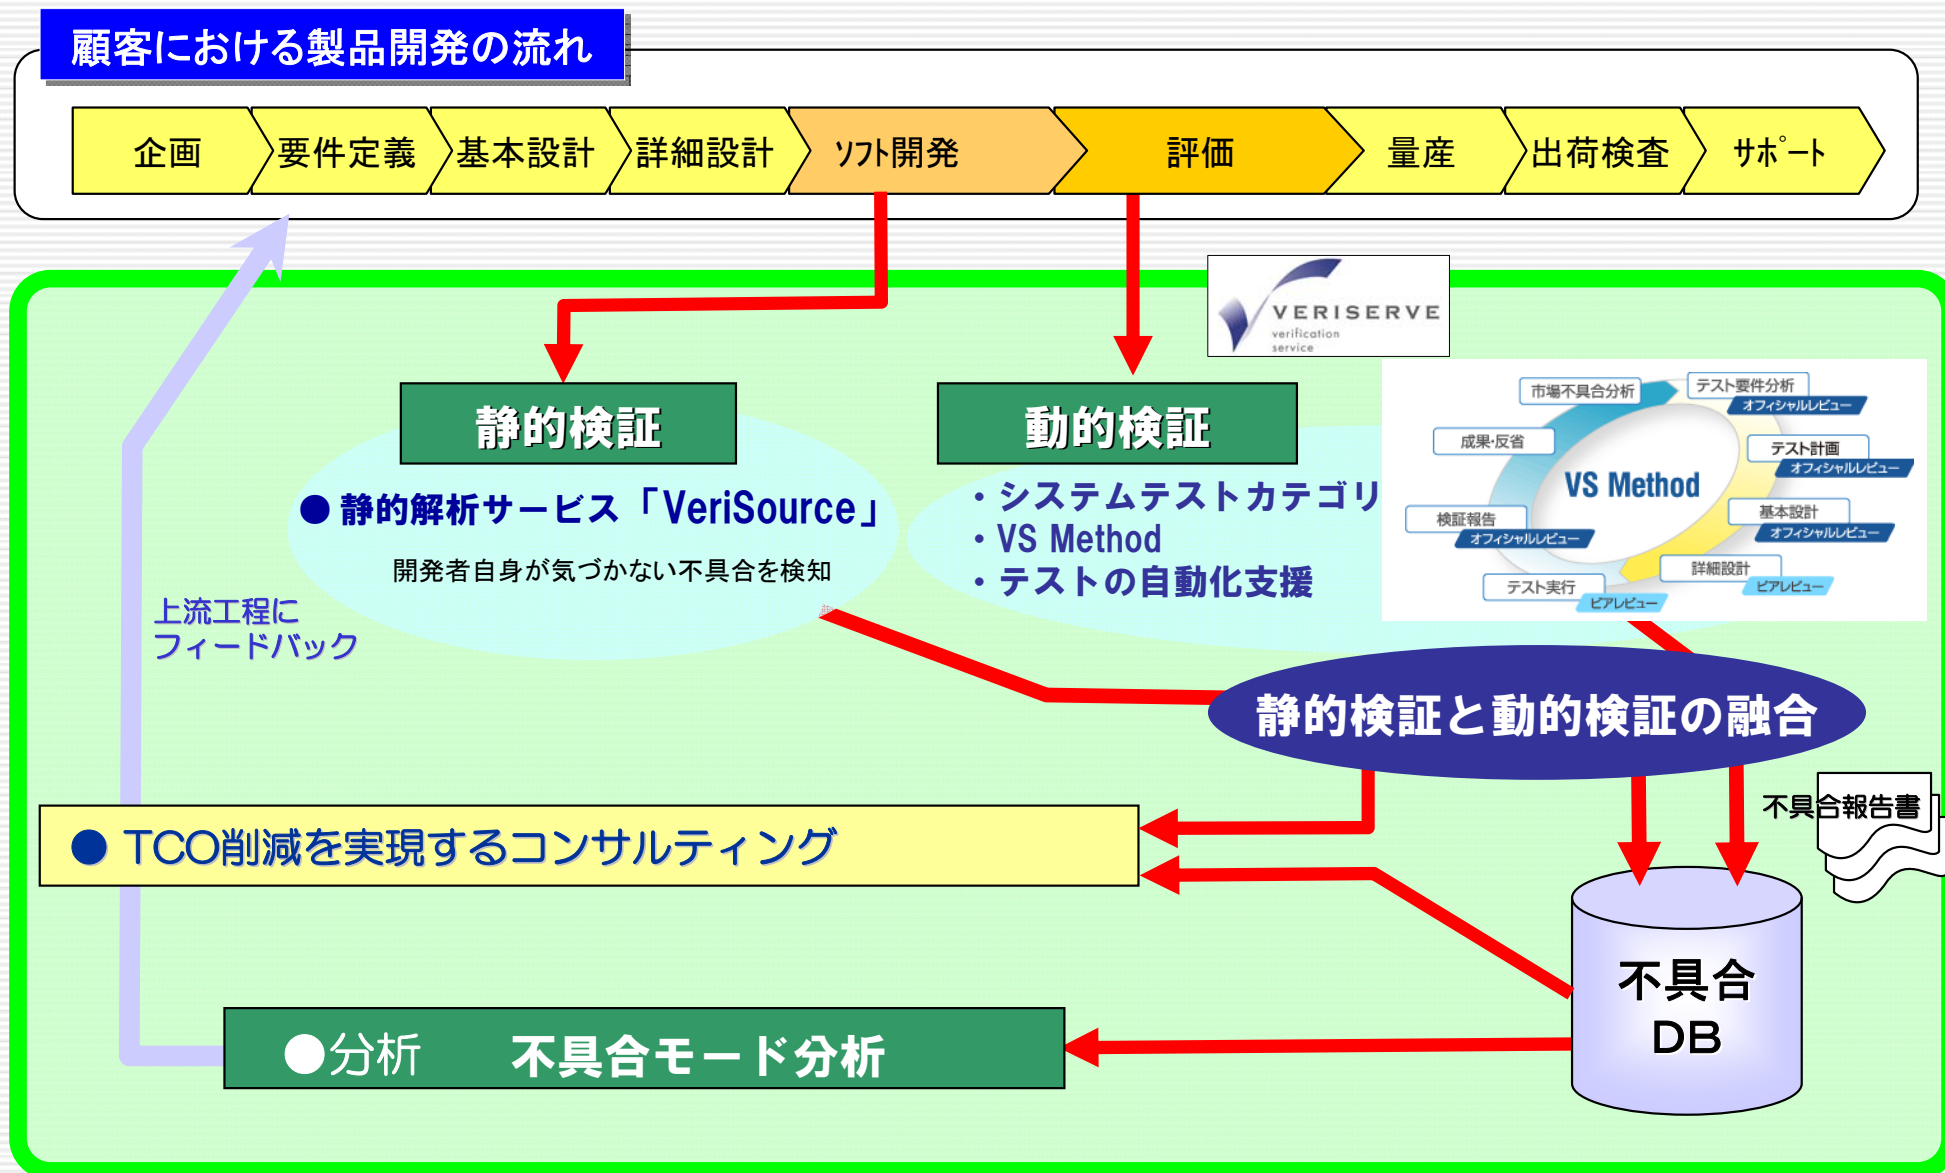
顧客における製品開発の流れ

企画 要件定義 基本設計 詳細設計 ｿﾌﾄ開発 評価 量産 出荷検査 ｻﾎﾟｰﾄ

VERISERVE
verification service

静的検証

● 静的解析サービス「VeriSource」

開発者自身が気づかない不具合を検知

動的検証

・システムテストカテゴリ
・VS Method
・テストの自動化支援

市場不具合分析
テスト要件分析
オフィシャルレビュー
成果・反省
テスト計画
オフィシャルレビュー
VS Method
検証報告
オフィシャルレビュー
基本設計
オフィシャルレビュー
詳細設計
ピアレビュー
テスト実行
ピアレビュー

上流工程に
フィードバック

静的検証と動的検証の融合

不具合報告書

● TCO削減を実現するコンサルティング

不具合
DB

●分析　不具合モード分析